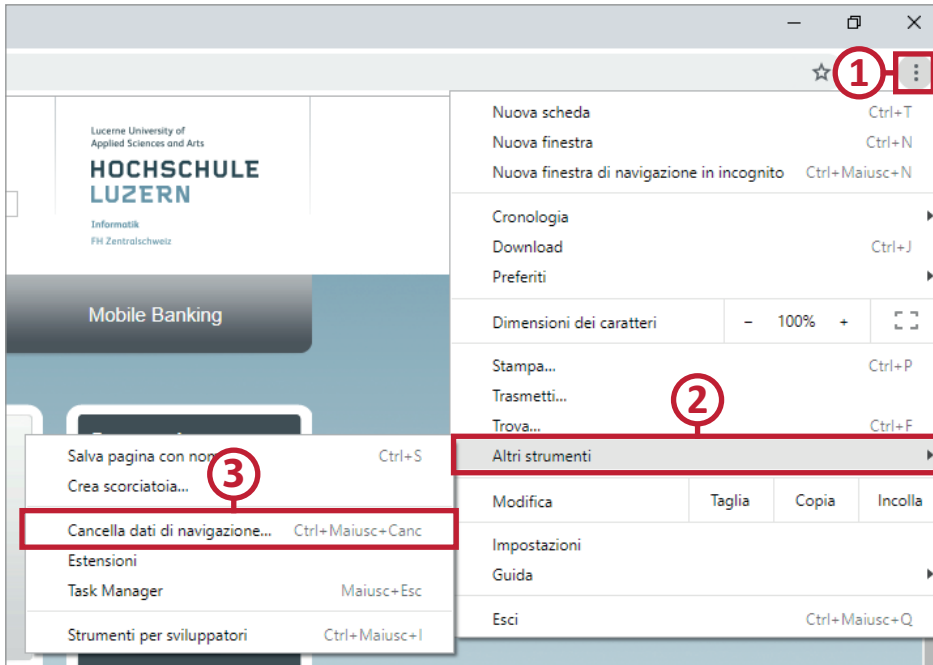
Lucerne University of Applied Sciences and Arts
HOCHSCHULE LUZERN
Informatik
FH Zentralschweiz

Mobile Banking

1

Nuova scheda Ctrl+T
Nuova finestra Ctrl+N
Nuova finestra di navigazione in incognito Ctrl+Maiusc+N

Cronologia
Download Ctrl+J
Preferiti

Dimensioni dei caratteri – 100% +

Stampa... Ctrl+P
Trasmetti...
Trova... Ctrl+F

2

Altri strumenti

Modifica Taglia Copia Incolla

Impostazioni
Guida

Esci Ctrl+Maiusc+Q

Salva pagina con nome... Ctrl+S
Crea scorciatoia...

3

Cancella dati di navigazione... Ctrl+Maiusc+Canc
Estensioni
Task Manager Maiusc+Esc

Strumenti per sviluppatori Ctrl+Maiusc+I